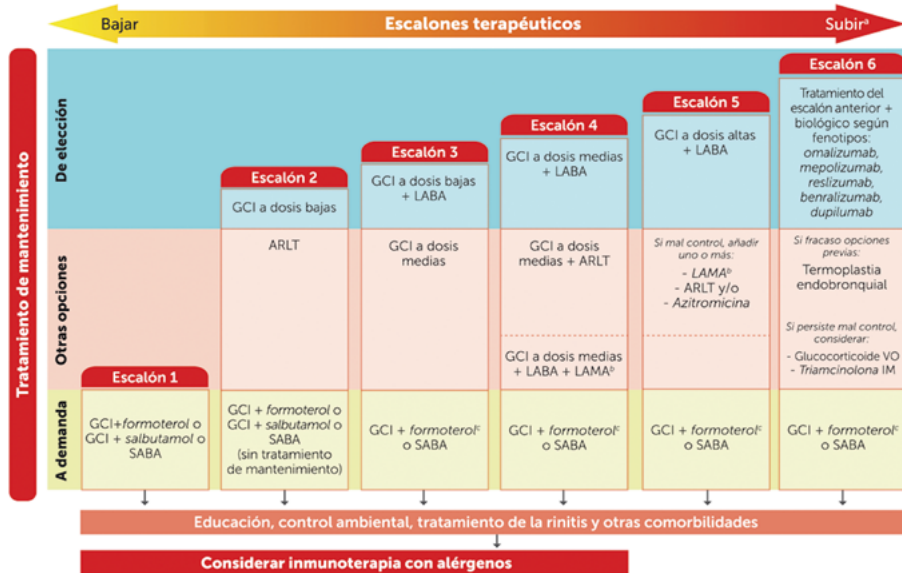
Bajar

Escalones terapéuticos

Subir$^a$

Tratamiento de mantenimiento

De elección

Otras opciones

A demanda

| | Escalón 1 | Escalón 2 | Escalón 3 | Escalón 4 | Escalón 5 | Escalón 6 |
|---|---|---|---|---|---|---|
| De elección | | GCI a dosis bajas | GCI a dosis bajas + LABA | GCI a dosis medias + LABA | GCI a dosis altas + LABA | Tratamiento del escalón anterior + biológico según fenotipos: *omalizumab*, *mepolizumab*, *reslizumab*, *benralizumab*, *dupilumab* |
| Otras opciones | | ARLT | GCI a dosis medias | GCI a dosis medias + ARLT<br>GCI a dosis medias + LABA + LAMA$^b$ | Si mal control, añadir uno o más:<br>- LAMA$^b$<br>- ARLT y/o<br>- *Azitromicina* | Si fracaso opciones previas:<br>Termoplastia endobronquial<br>Si persiste mal control, considerar:<br>- Glucocorticoide VO<br>- *Triamcinolona* IM |
| A demanda | GCI+*formoterol* o GCI + *salbutamol* o SABA | GCI + *formoterol* o GCI + *salbutamol* o SABA (sin tratamiento de mantenimiento) | GCI + *formoterol*$^c$ o SABA | GCI + *formoterol*$^c$ o SABA | GCI + *formoterol*$^c$ o SABA | GCI + *formoterol*$^c$ o SABA |

Educación, control ambiental, tratamiento de la rinitis y otras comorbilidades

Considerar inmunoterapia con alérgenos